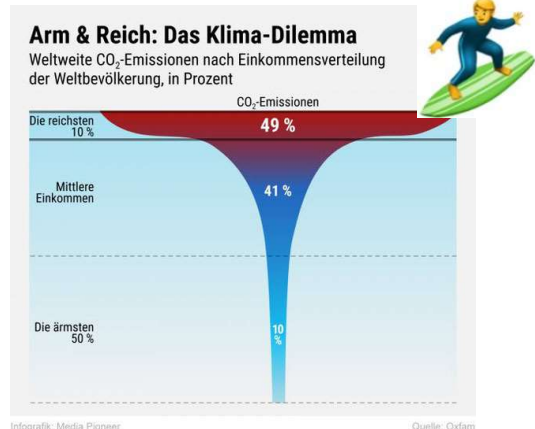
Arm & Reich: Das Klima-Dilemma

Weltweite $CO_2$-Emissionen nach Einkommensverteilung der Weltbevölkerung, in Prozent

$CO_2$-Emissionen

Die reichsten 10 %

49 %

Mittlere Einkommen

41 %

Die ärmsten 50 %

10 %

Infografik: Media Pioneer

Quelle: Oxfam